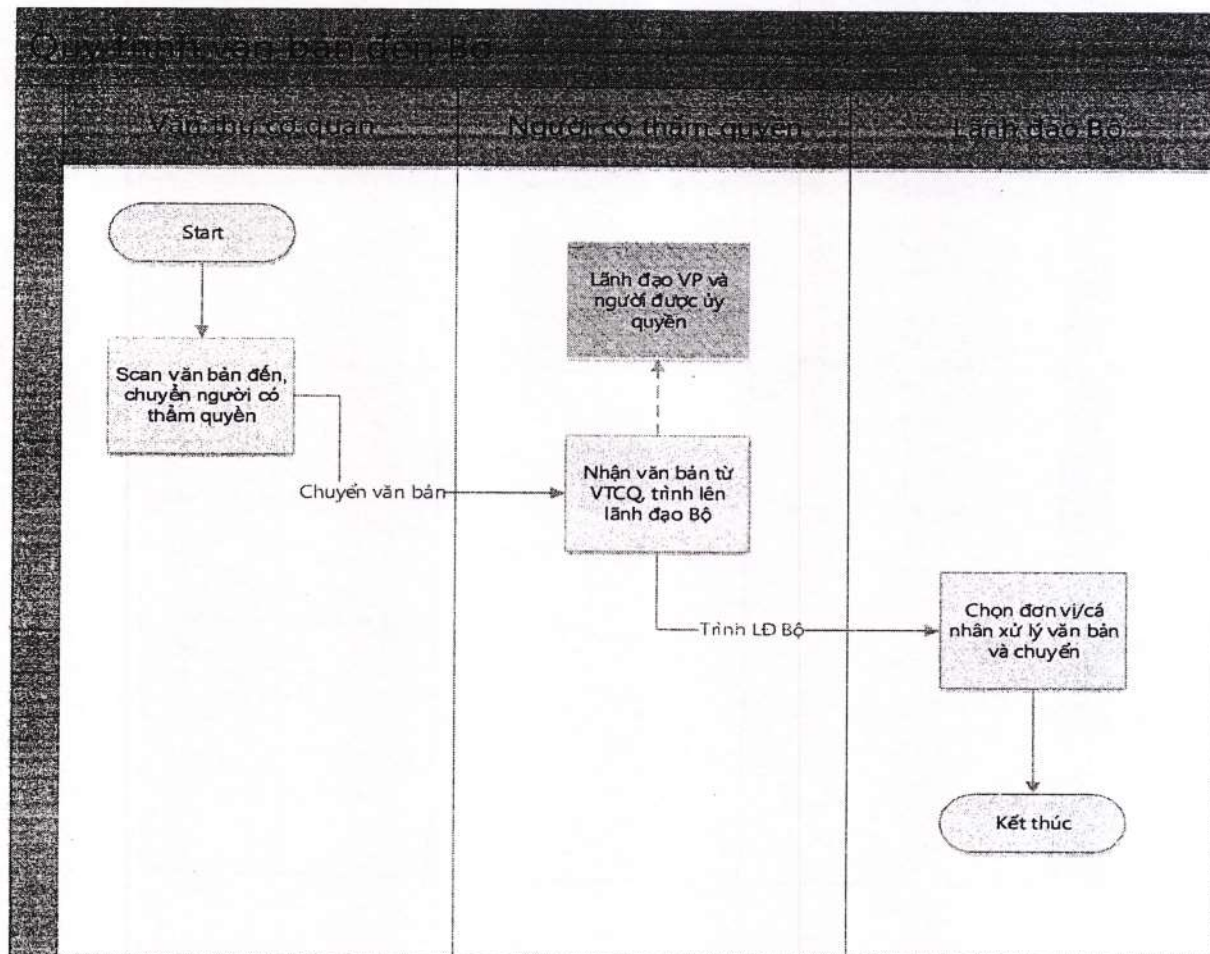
Quy trình văn bản đến Bộ

Văn thư cơ quan

Người có thẩm quyền

Lãnh đạo Bộ

Start

Scan văn bản đến, chuyển người có thẩm quyền

Chuyển văn bản

Lãnh đạo VP và người được ủy quyền

Nhận văn bản từ VTCQ, trình lên lãnh đạo Bộ

Trình LĐ Bộ

Chọn đơn vị/cá nhân xử lý văn bản và chuyển

Kết thúc